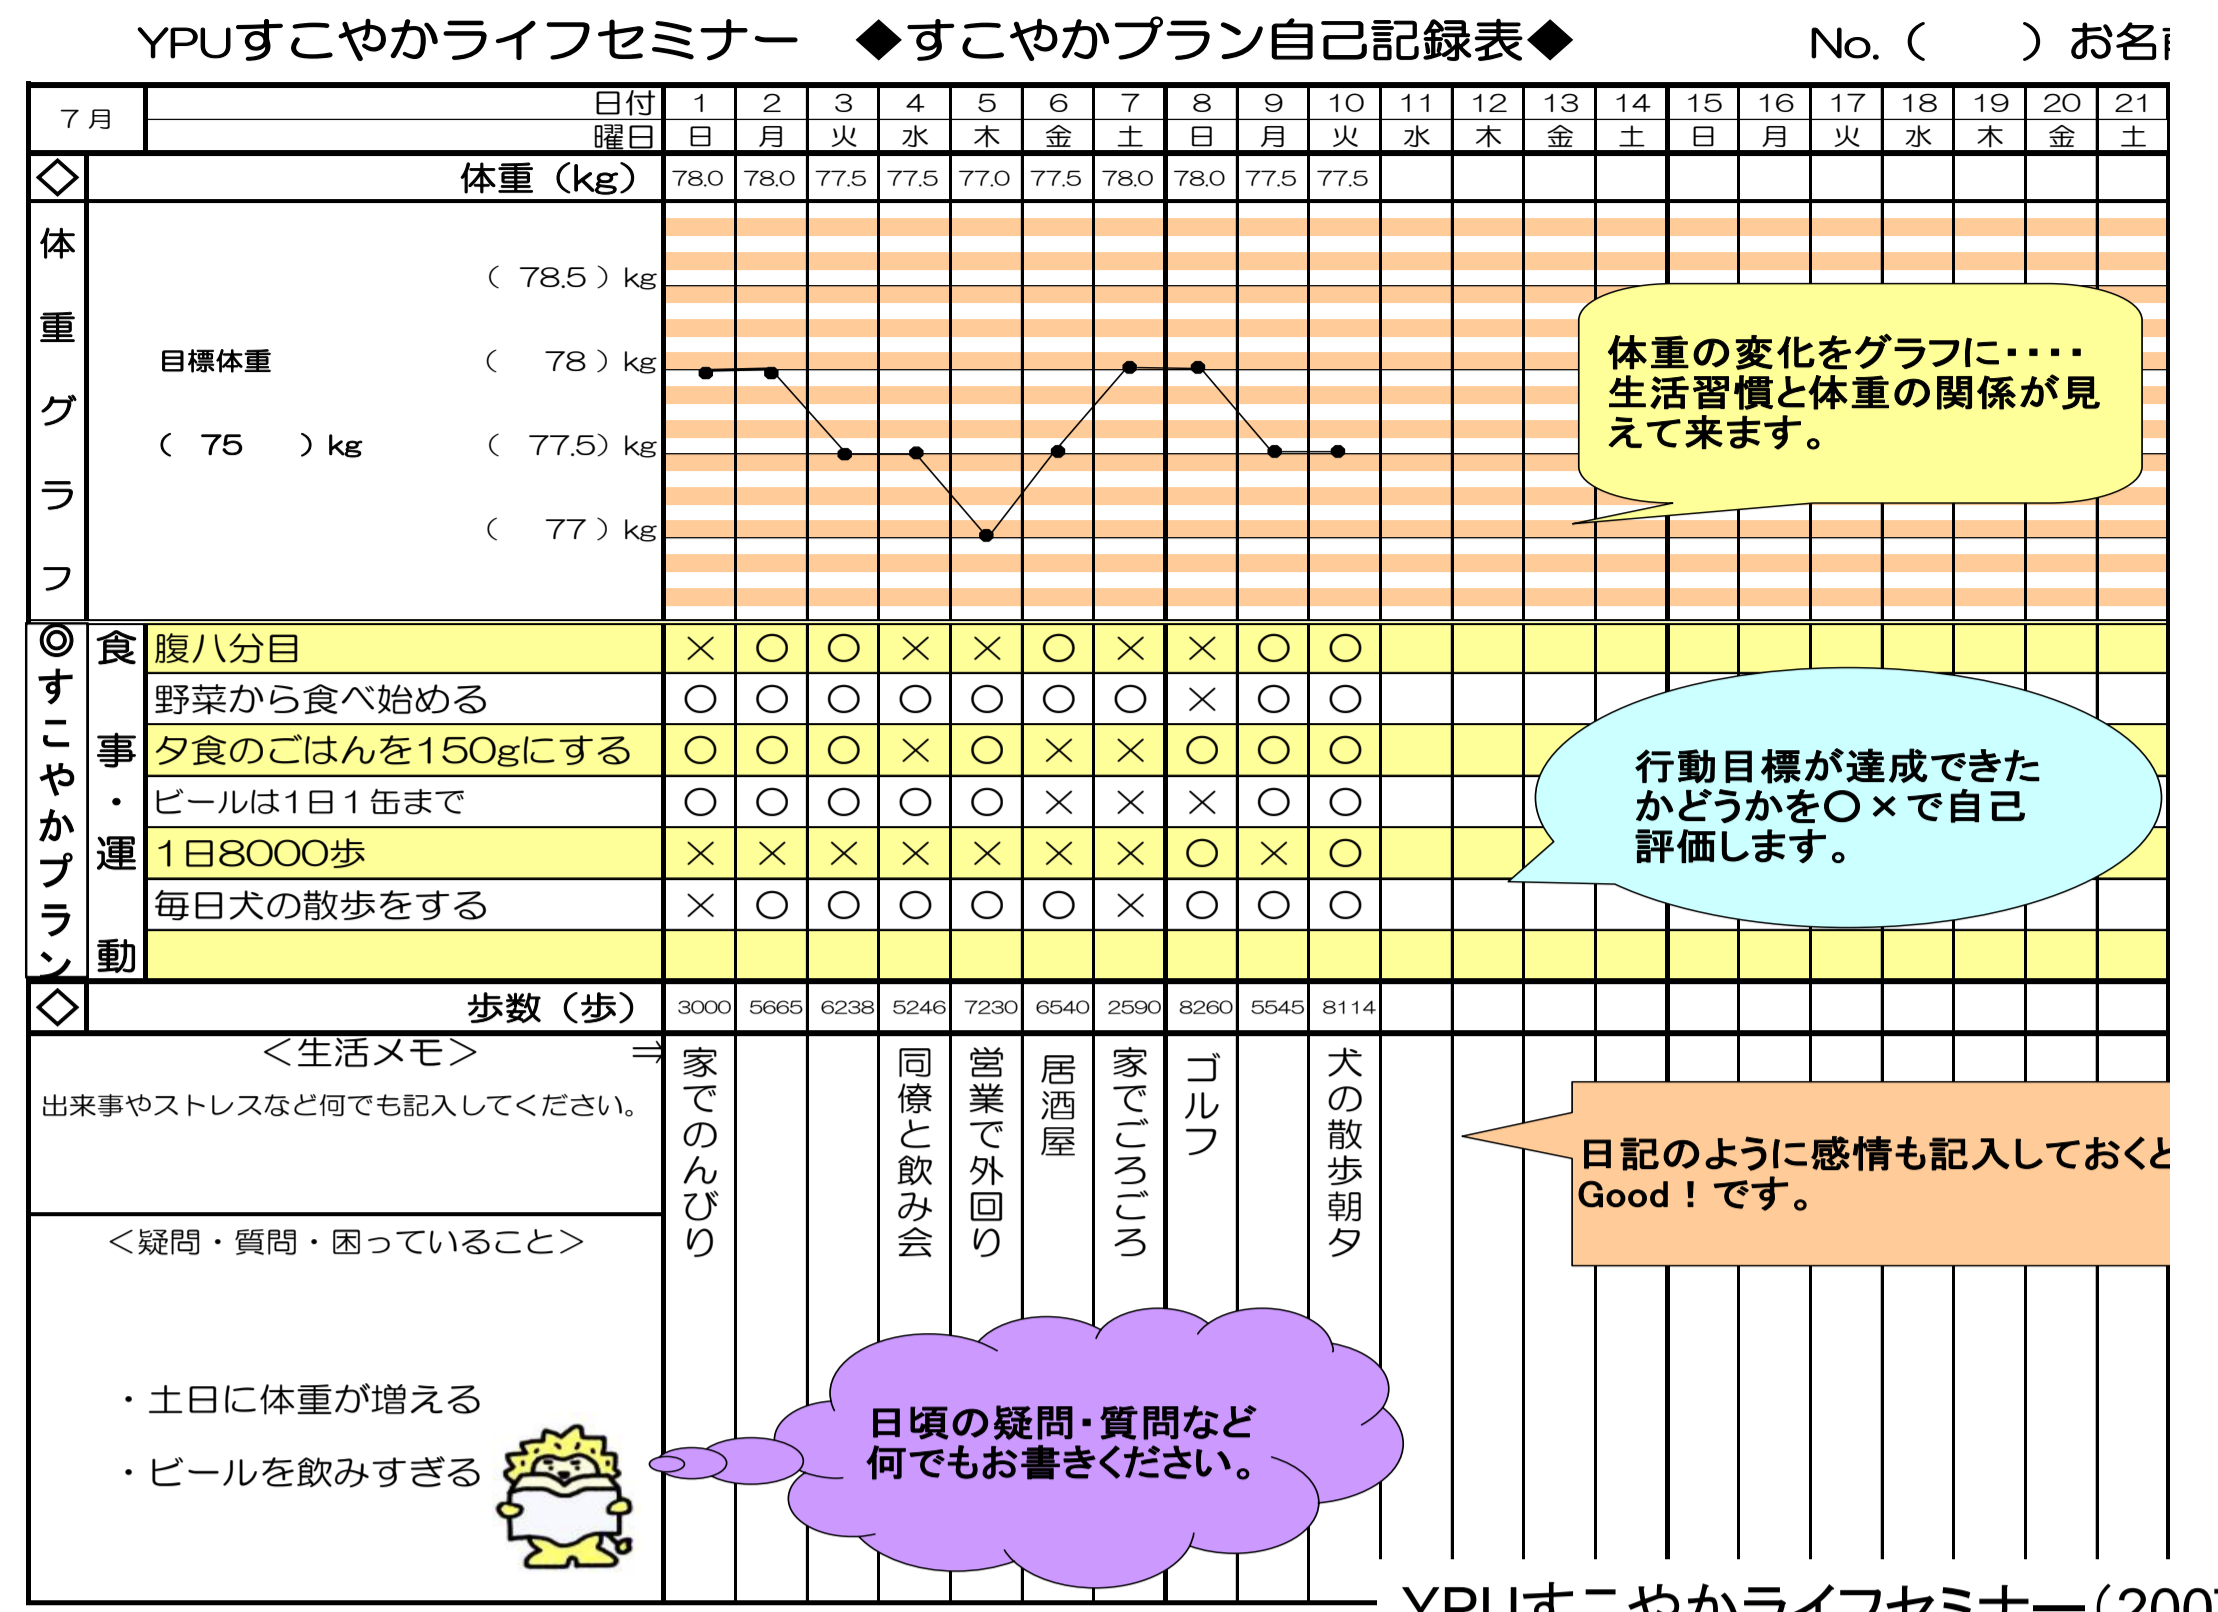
YPUすこやかライフセミナー　◆すこやかプラン自己記録表◆　No.（　　）お名

| ７月 | 日付 | 1 | 2 | 3 | 4 | 5 | 6 | 7 | 8 | 9 | 10 | 11 | 12 | 13 | 14 | 15 | 16 | 17 | 18 | 19 | 20 | 21 |
|---|---|---|---|---|---|---|---|---|---|---|---|---|---|---|---|---|---|---|---|---|---|---|
| | 曜日 | 日 | 月 | 火 | 水 | 木 | 金 | 土 | 日 | 月 | 火 | 水 | 木 | 金 | 土 | 日 | 月 | 火 | 水 | 木 | 金 | 土 |
| ◇ | 体重（kg） | 78.0 | 78.0 | 77.5 | 77.5 | 77.0 | 77.5 | 78.0 | 78.0 | 77.5 | 77.5 | | | | | | | | | | | |

体重グラフ

目標体重

（ 75 ）kg

（ 78.5 ）kg
（ 78 ）kg
（ 77.5）kg
（ 77 ）kg

体重の変化をグラフに・・・・生活習慣と体重の関係が見えて来ます。

| ◎すこやかプラン | | 1 | 2 | 3 | 4 | 5 | 6 | 7 | 8 | 9 | 10 |
|---|---|---|---|---|---|---|---|---|---|---|---|
| 食事 | 腹八分目 | × | ○ | ○ | × | × | ○ | × | × | ○ | ○ |
| | 野菜から食べ始める | ○ | ○ | ○ | ○ | ○ | ○ | ○ | × | ○ | ○ |
| | 夕食のごはんを150gにする | ○ | ○ | ○ | × | ○ | × | × | ○ | ○ | ○ |
| ・ | ビールは1日１缶まで | ○ | ○ | ○ | ○ | ○ | × | × | × | ○ | ○ |
| 運動 | 1日8000歩 | × | × | × | × | × | × | × | ○ | × | ○ |
| | 毎日犬の散歩をする | × | ○ | ○ | ○ | ○ | ○ | × | ○ | ○ | ○ |

行動目標が達成できたかどうかを○×で自己評価します。

| ◇ | 歩数（歩） | 3000 | 5665 | 6238 | 5246 | 7230 | 6540 | 2590 | 8260 | 5545 | 8114 |
|---|---|---|---|---|---|---|---|---|---|---|---|

＜生活メモ＞　⇒
出来事やストレスなど何でも記入してください。

家でのんびり　同僚と飲み会　営業で外回り　居酒屋　家でごろごろ　ゴルフ　犬の散歩朝夕

日記のように感情も記入しておくと Good！です。

＜疑問・質問・困っていること＞

・土日に体重が増える
・ビールを飲みすぎる

日頃の疑問・質問など何でもお書きください。

YPUすこやかライフセミナー（200